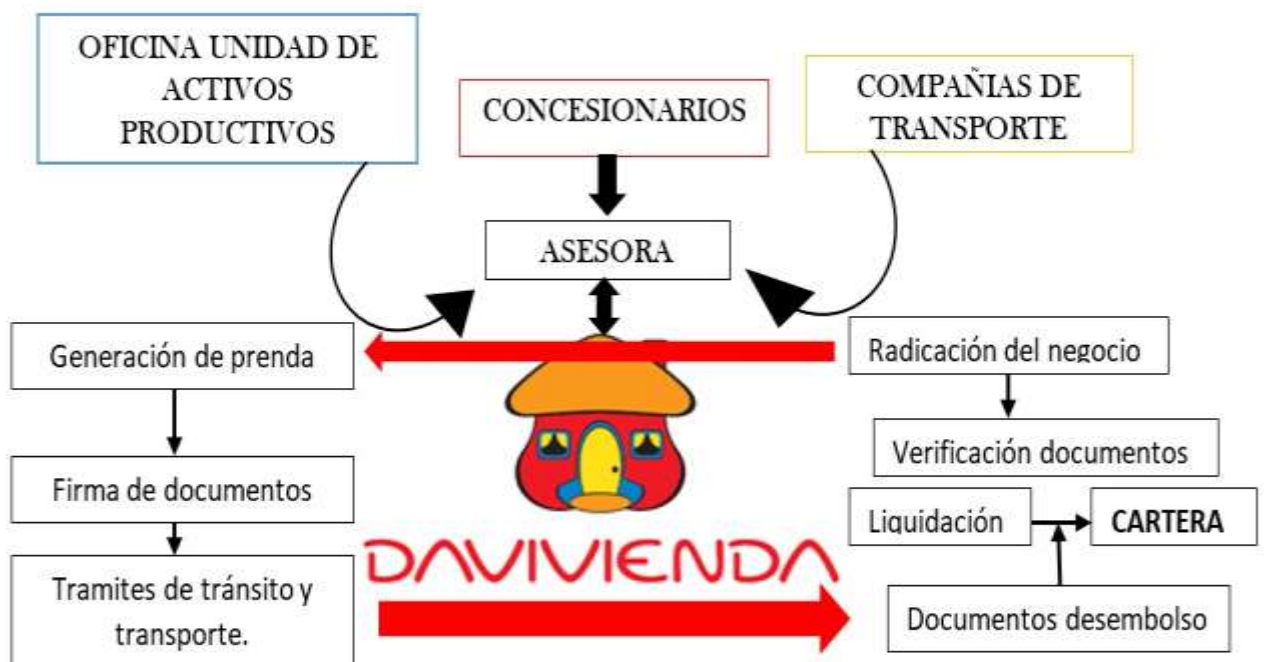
OFICINA UNIDAD DE ACTIVOS PRODUCTIVOS

CONCESIONARIOS

COMPAÑIAS DE TRANSPORTE

ASESORA

Generación de prenda

Radicación del negocio

Verificación documentos

Firma de documentos

Liquidación

CARTERA

DAVIVIENDA

Tramites de tránsito y transporte.

Documentos desembolso